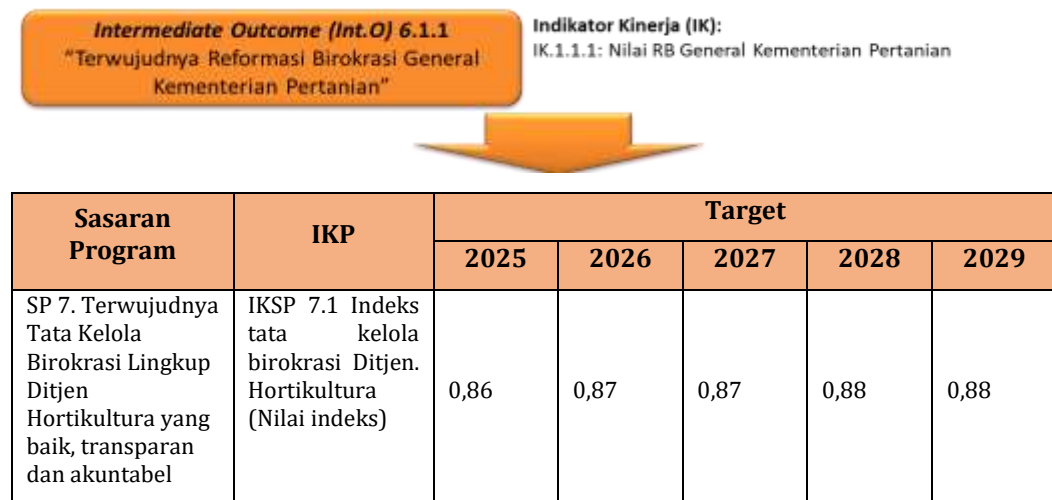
Intermediate Outcome (Int.O) 6.1.1
"Terwujudnya Reformasi Birokrasi General Kementerian Pertanian"

Indikator Kinerja (IK):
IK.1.1.1: Nilai RB General Kementerian Pertanian

| Sasaran Program | IKP | Target 2025 | Target 2026 | Target 2027 | Target 2028 | Target 2029 |
|---|---|---|---|---|---|---|
| SP 7. Terwujudnya Tata Kelola Birokrasi Lingkup Ditjen Hortikultura yang baik, transparan dan akuntabel | IKSP 7.1 Indeks tata kelola birokrasi Ditjen. Hortikultura (Nilai indeks) | 0,86 | 0,87 | 0,87 | 0,88 | 0,88 |